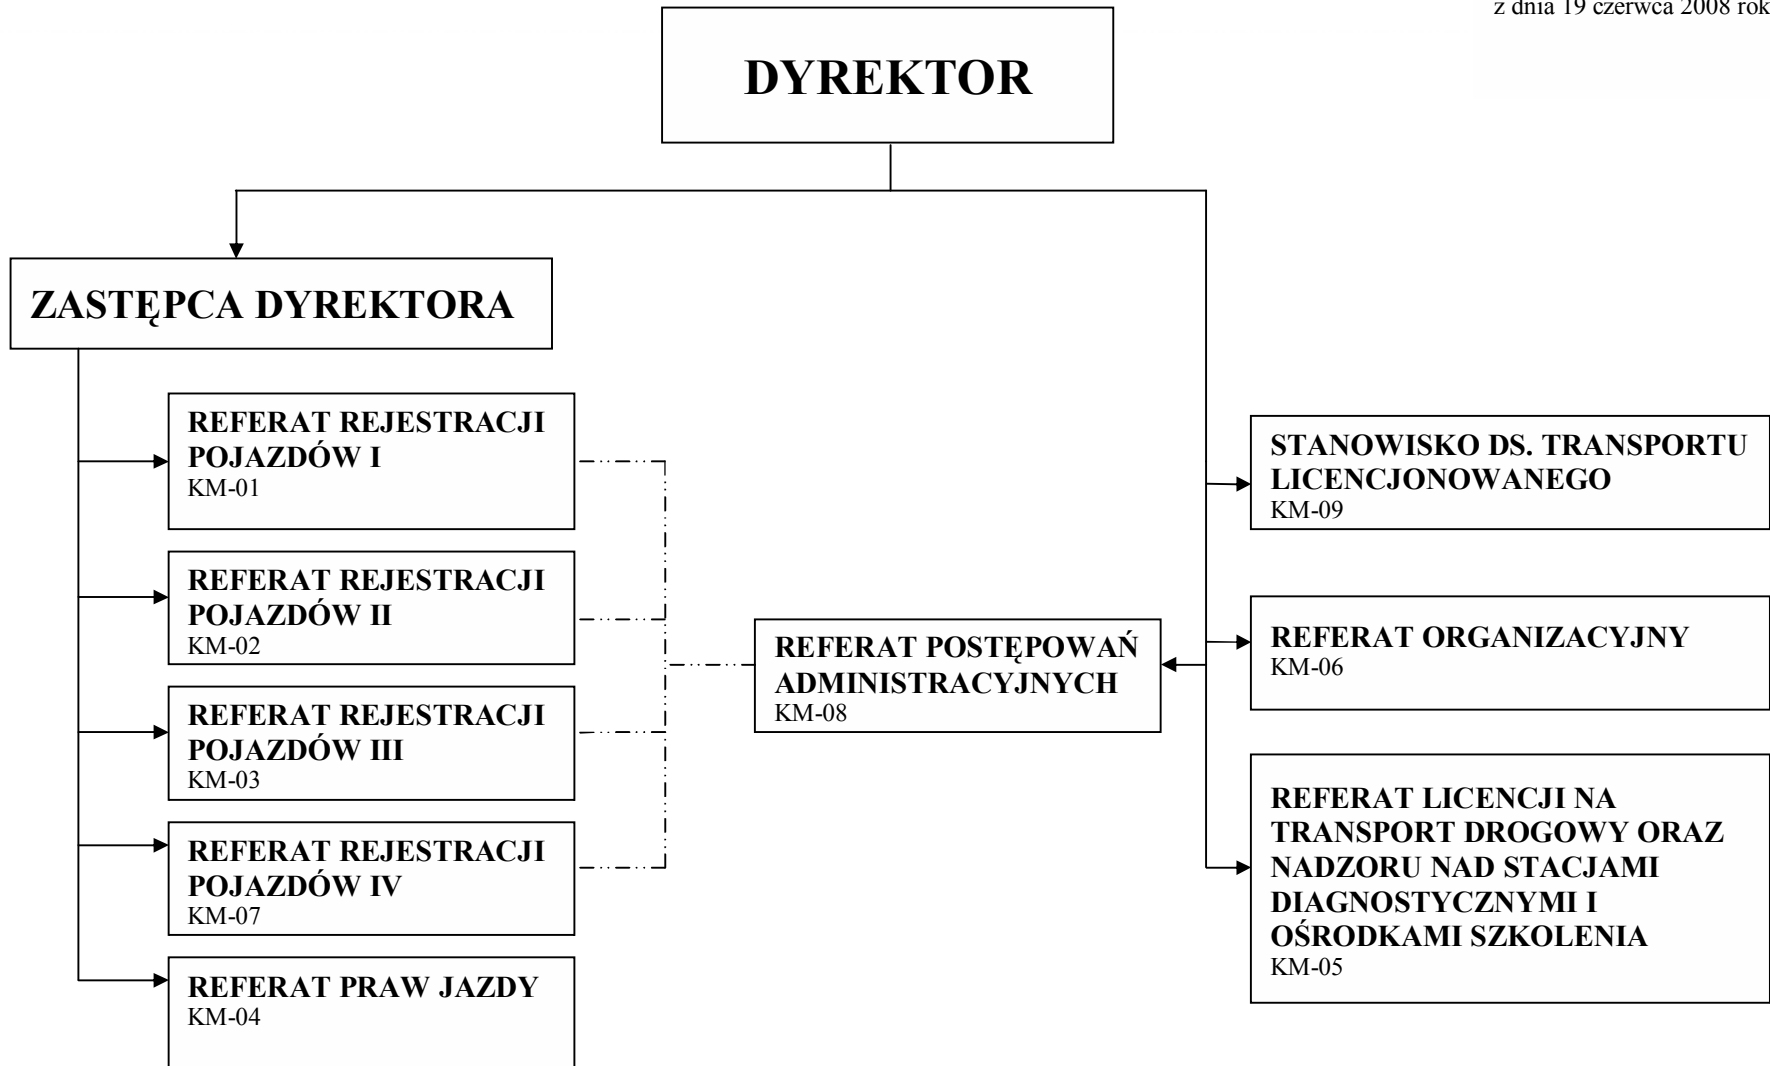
z dnia 19 czerwca 2008 rok

DYREKTOR

ZASTĘPCA DYREKTORA

REFERAT REJESTRACJI POJAZDÓW I
KM-01

REFERAT REJESTRACJI POJAZDÓW II
KM-02

REFERAT REJESTRACJI POJAZDÓW III
KM-03

REFERAT REJESTRACJI POJAZDÓW IV
KM-07

REFERAT PRAW JAZDY
KM-04

REFERAT POSTĘPOWAŃ ADMINISTRACYJNYCH
KM-08

STANOWISKO DS. TRANSPORTU LICENCJONOWANEGO
KM-09

REFERAT ORGANIZACYJNY
KM-06

REFERAT LICENCJI NA TRANSPORT DROGOWY ORAZ NADZORU NAD STACJAMI DIAGNOSTYCZNYMI I OŚRODKAMI SZKOLENIA
KM-05